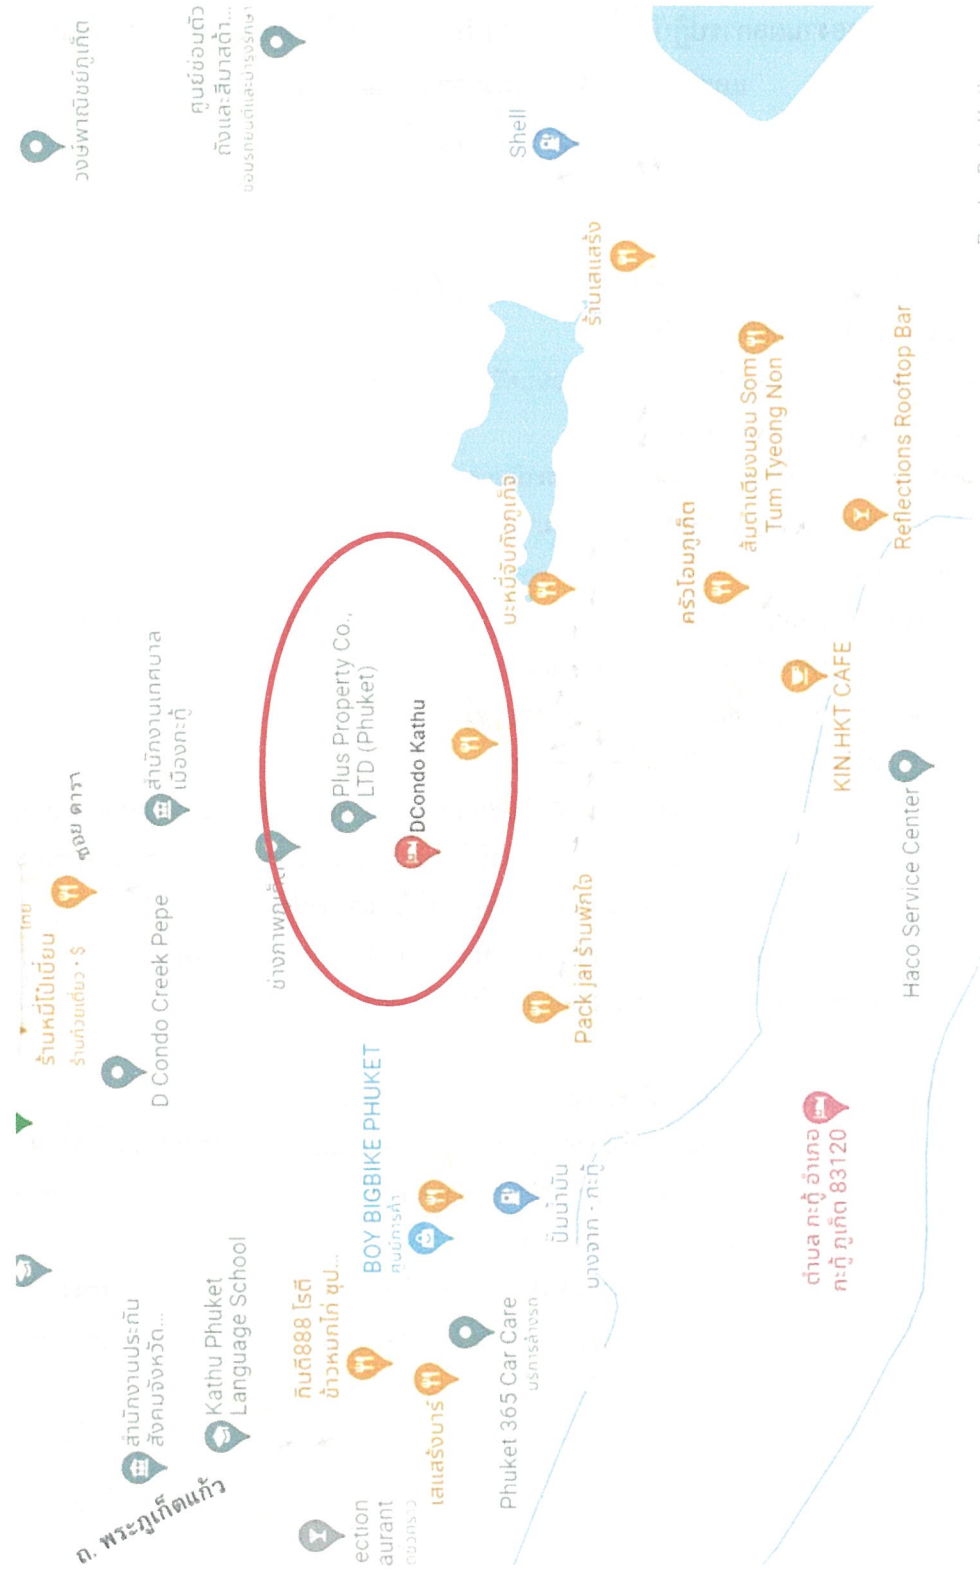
วงษ์พาณิชย์ภูเก็ต

ศูนย์ซ่อมตัว ถังและสีบางส่วน...
ซ่อมรถยนต์และอะไหล่รถ

Shell

ร้านเสแสร้ง

ลสมุทร

ร้านหมี่โป๊เปี่ยน
ร้านก๋วยเตี๋ยว · $

ลอย ดารา

สำนักงานเทศบาล เมืองกะทู้

D Condo Creek Pepe

ช่างภาพเสร็จ

Plus Property Co., LTD (Phuket)

DCondo Kathu

บะหมี่จับกังภูเก็ต

ครัวโอมภูเก็ต

สันดาเตียงนอน Som Tum Tyeong Non

Reflections Rooftop Bar

KIN.HKT CAFE

Pack jai ร้านพักใจ

Haco Service Center

ตำบล กะทู้ อำเภอ กะทู้ ภูเก็ต 83120

BOY BIGBIKE PHUKET
ศูนย์การค้า

ปั๊มน้ำมัน บางจาก - กะทู้

กินดี888 โรตี ข้าวหมกไก่ ซุป...

Kathu Phuket Language School

สำนักงานประกัน สังคมจังหวัด...

ถ. พระภูเก็ตแก้ว

เสแสร้งบาร์

Phuket 365 Car Care
บริการล้างรถ

ection aurant